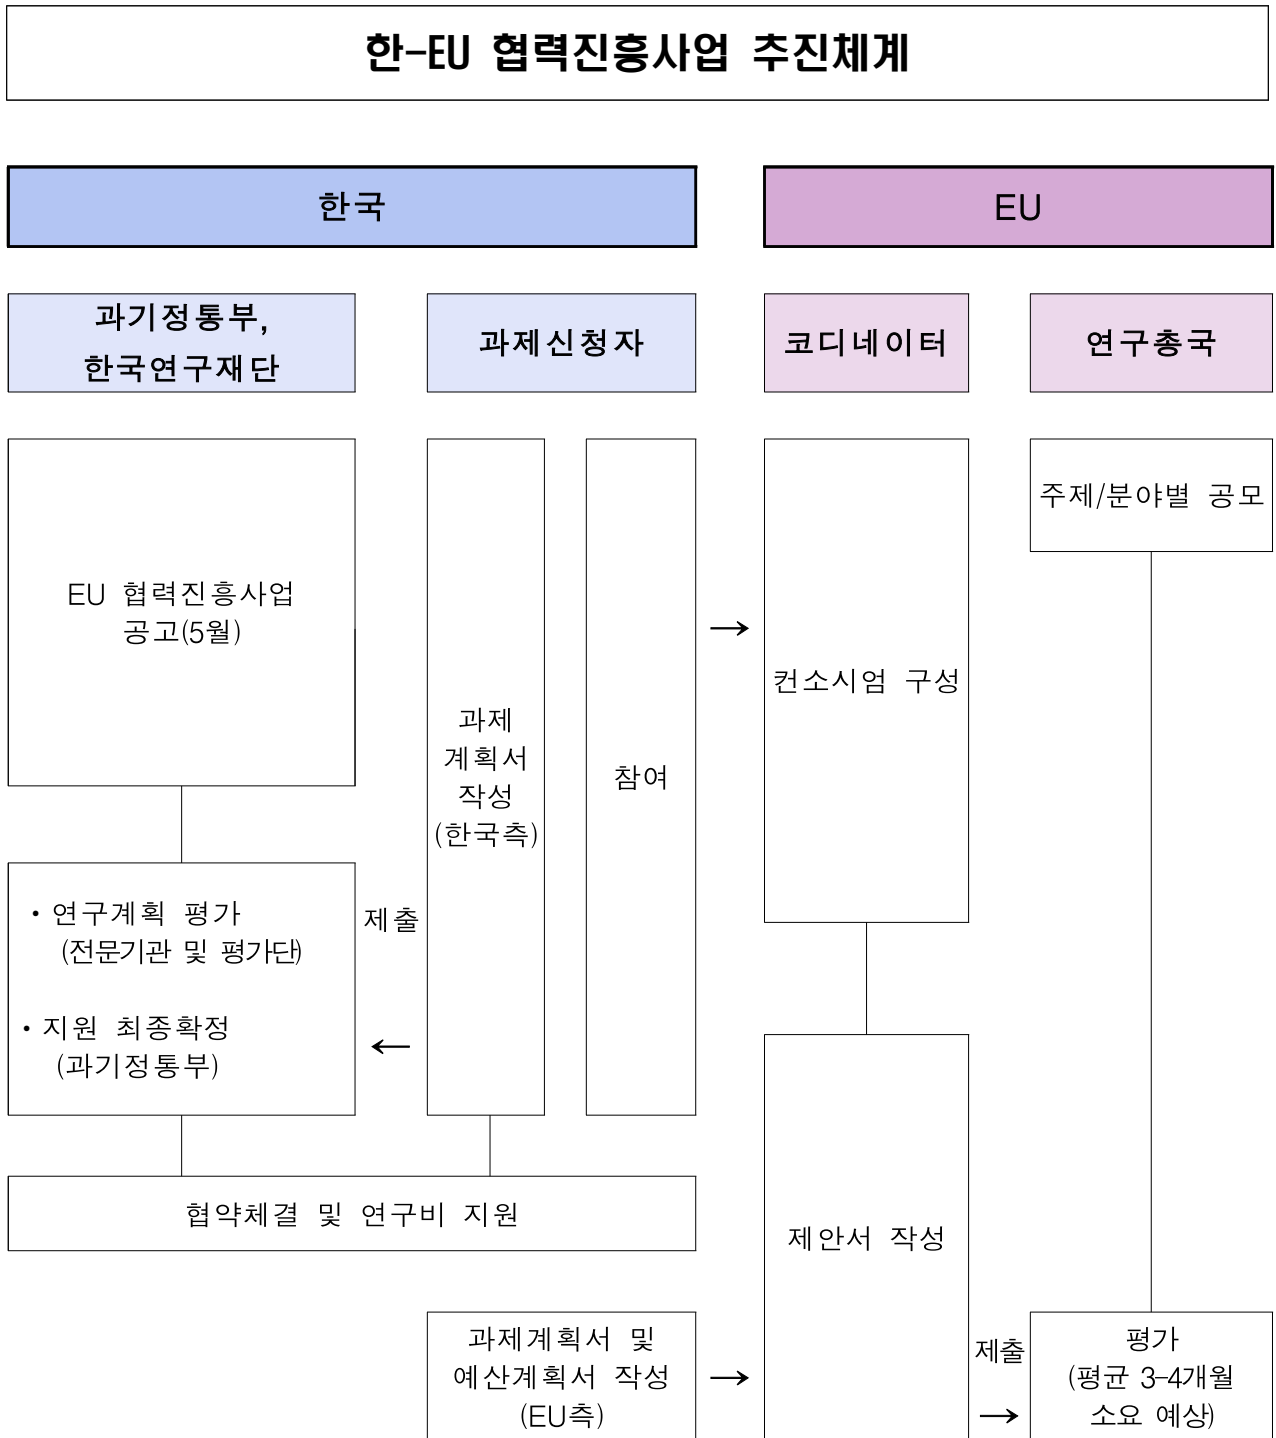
한-EU 협력진흥사업 추진체계

한국

EU

과기정통부,
한국연구재단

과제신청자

코디네이터

연구총국

EU 협력진흥사업 공고(5월)

과제 계획서 작성 (한국측)

참여

→

컨소시엄 구성

주제/분야별 공모

• 연구계획 평가 (전문기관 및 평가단)

• 지원 최종확정 (과기정통부)

제출

←

협약체결 및 연구비 지원

제안서 작성

과제계획서 및 예산계획서 작성 (EU측)

→

제출

→

평가 (평균 3-4개월 소요 예상)